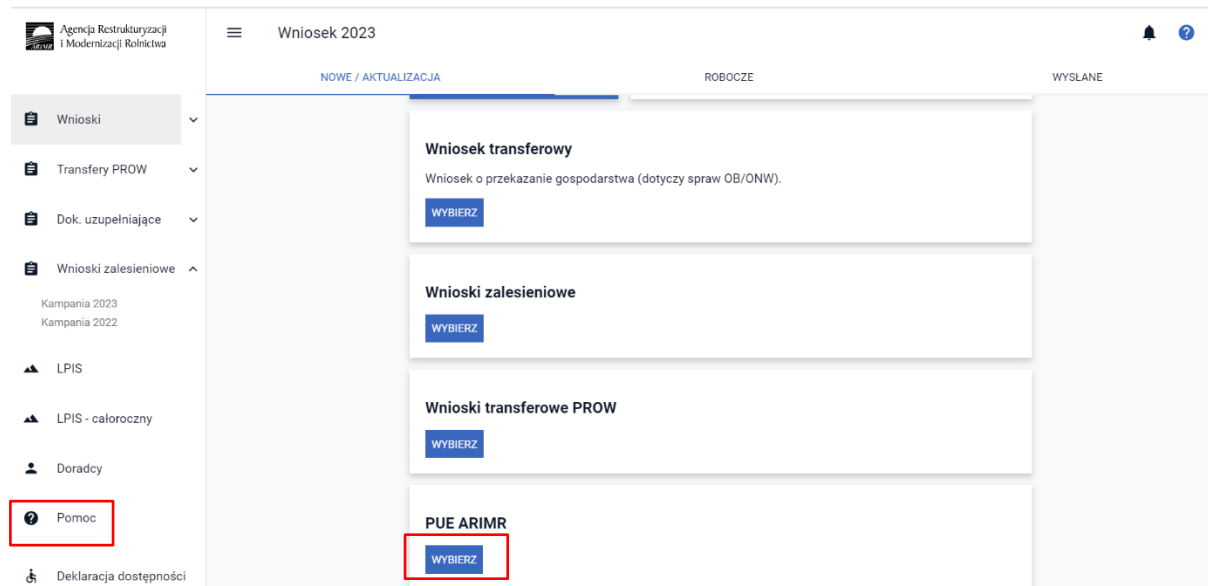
Agencja Restrukturyzacji i Modernizacji Rolnictwa
ARiMR

Wniosek 2023

NOWE / AKTUALIZACJA
ROBOCZE
WYSŁANE

Wnioski
Transfery PROW
Dok. uzupełniające
Wnioski zalesieniowe
Kampania 2023
Kampania 2022
LPIS
LPIS - całoroczny
Doradcy
Pomoc
Deklaracja dostępności

Wniosek transferowy
Wniosek o przekazanie gospodarstwa (dotyczy spraw OB/ONW).
WYBIERZ

Wnioski zalesieniowe
WYBIERZ

Wnioski transferowe PROW
WYBIERZ

PUE ARIMR
WYBIERZ